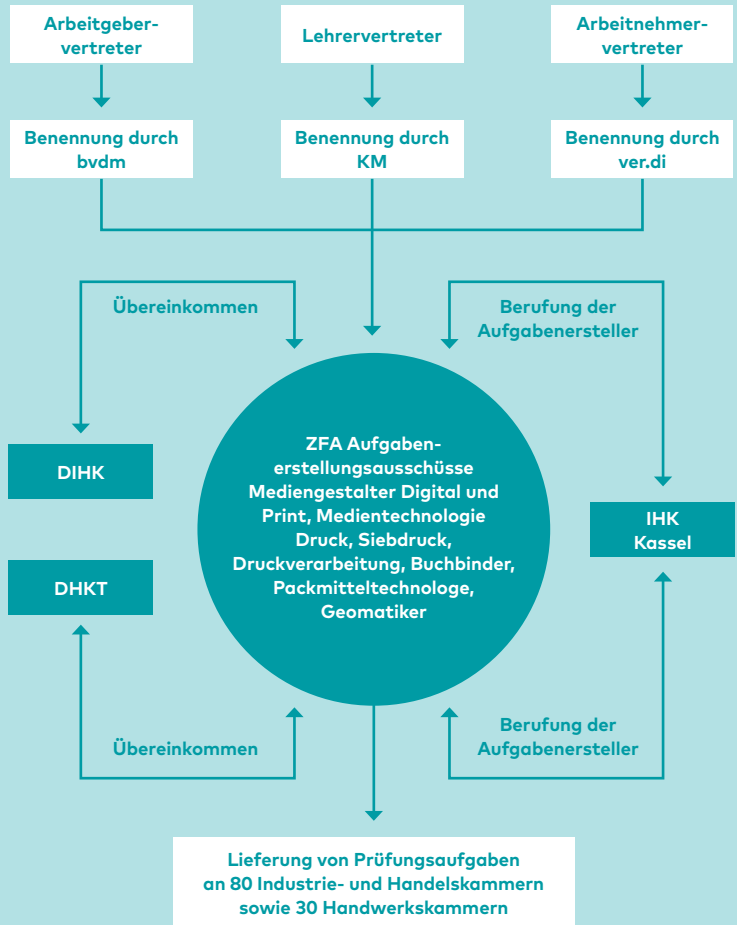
Arbeitgebervertreter

Lehrervertreter

Arbeitnehmervertreter

Benennung durch bvdm

Benennung durch KM

Benennung durch ver.di

Übereinkommen

Berufung der Aufgabenersteller

DIHK

ZFA Aufgabenerstellungsausschüsse Mediengestalter Digital und Print, Medientechnologie Druck, Siebdruck, Druckverarbeitung, Buchbinder, Packmitteltechnologe, Geomatiker

IHK Kassel

DHKT

Übereinkommen

Berufung der Aufgabenersteller

Lieferung von Prüfungsaufgaben an 80 Industrie- und Handelskammern sowie 30 Handwerkskammern